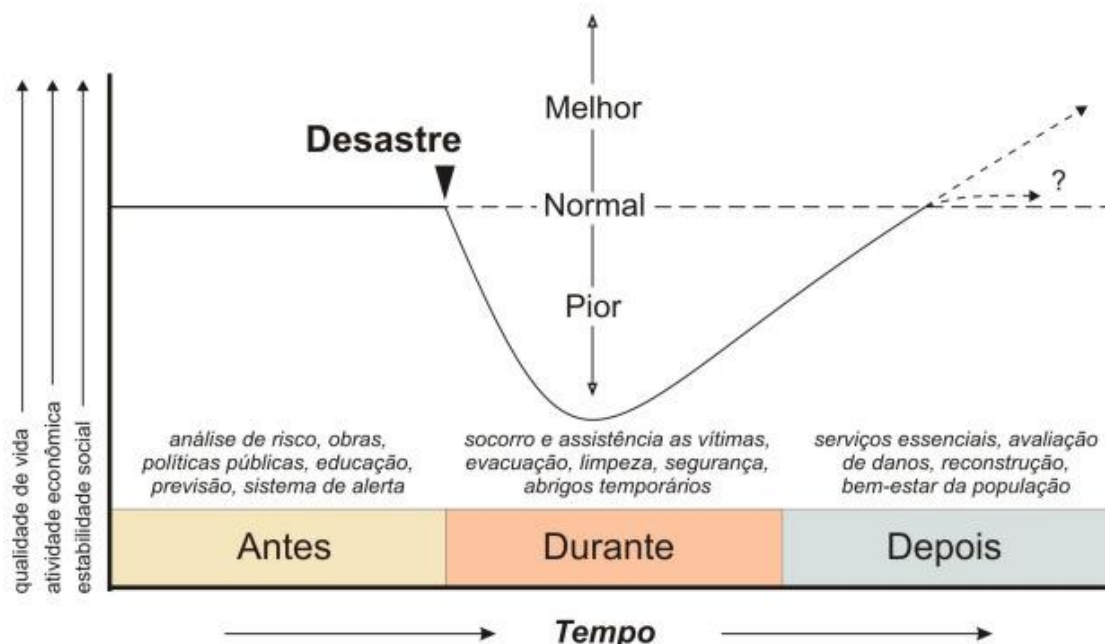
qualidade de vida
atividade econômica
estabilidade social

Melhor

Desastre

Normal

?

Pior

análise de risco, obras, políticas públicas, educação, previsão, sistema de alerta

socorro e assistência as vítimas, evacuação, limpeza, segurança, abrigos temporários

serviços essenciais, avaliação de danos, reconstrução, bem-estar da população

Antes

Durante

Depois

Tempo